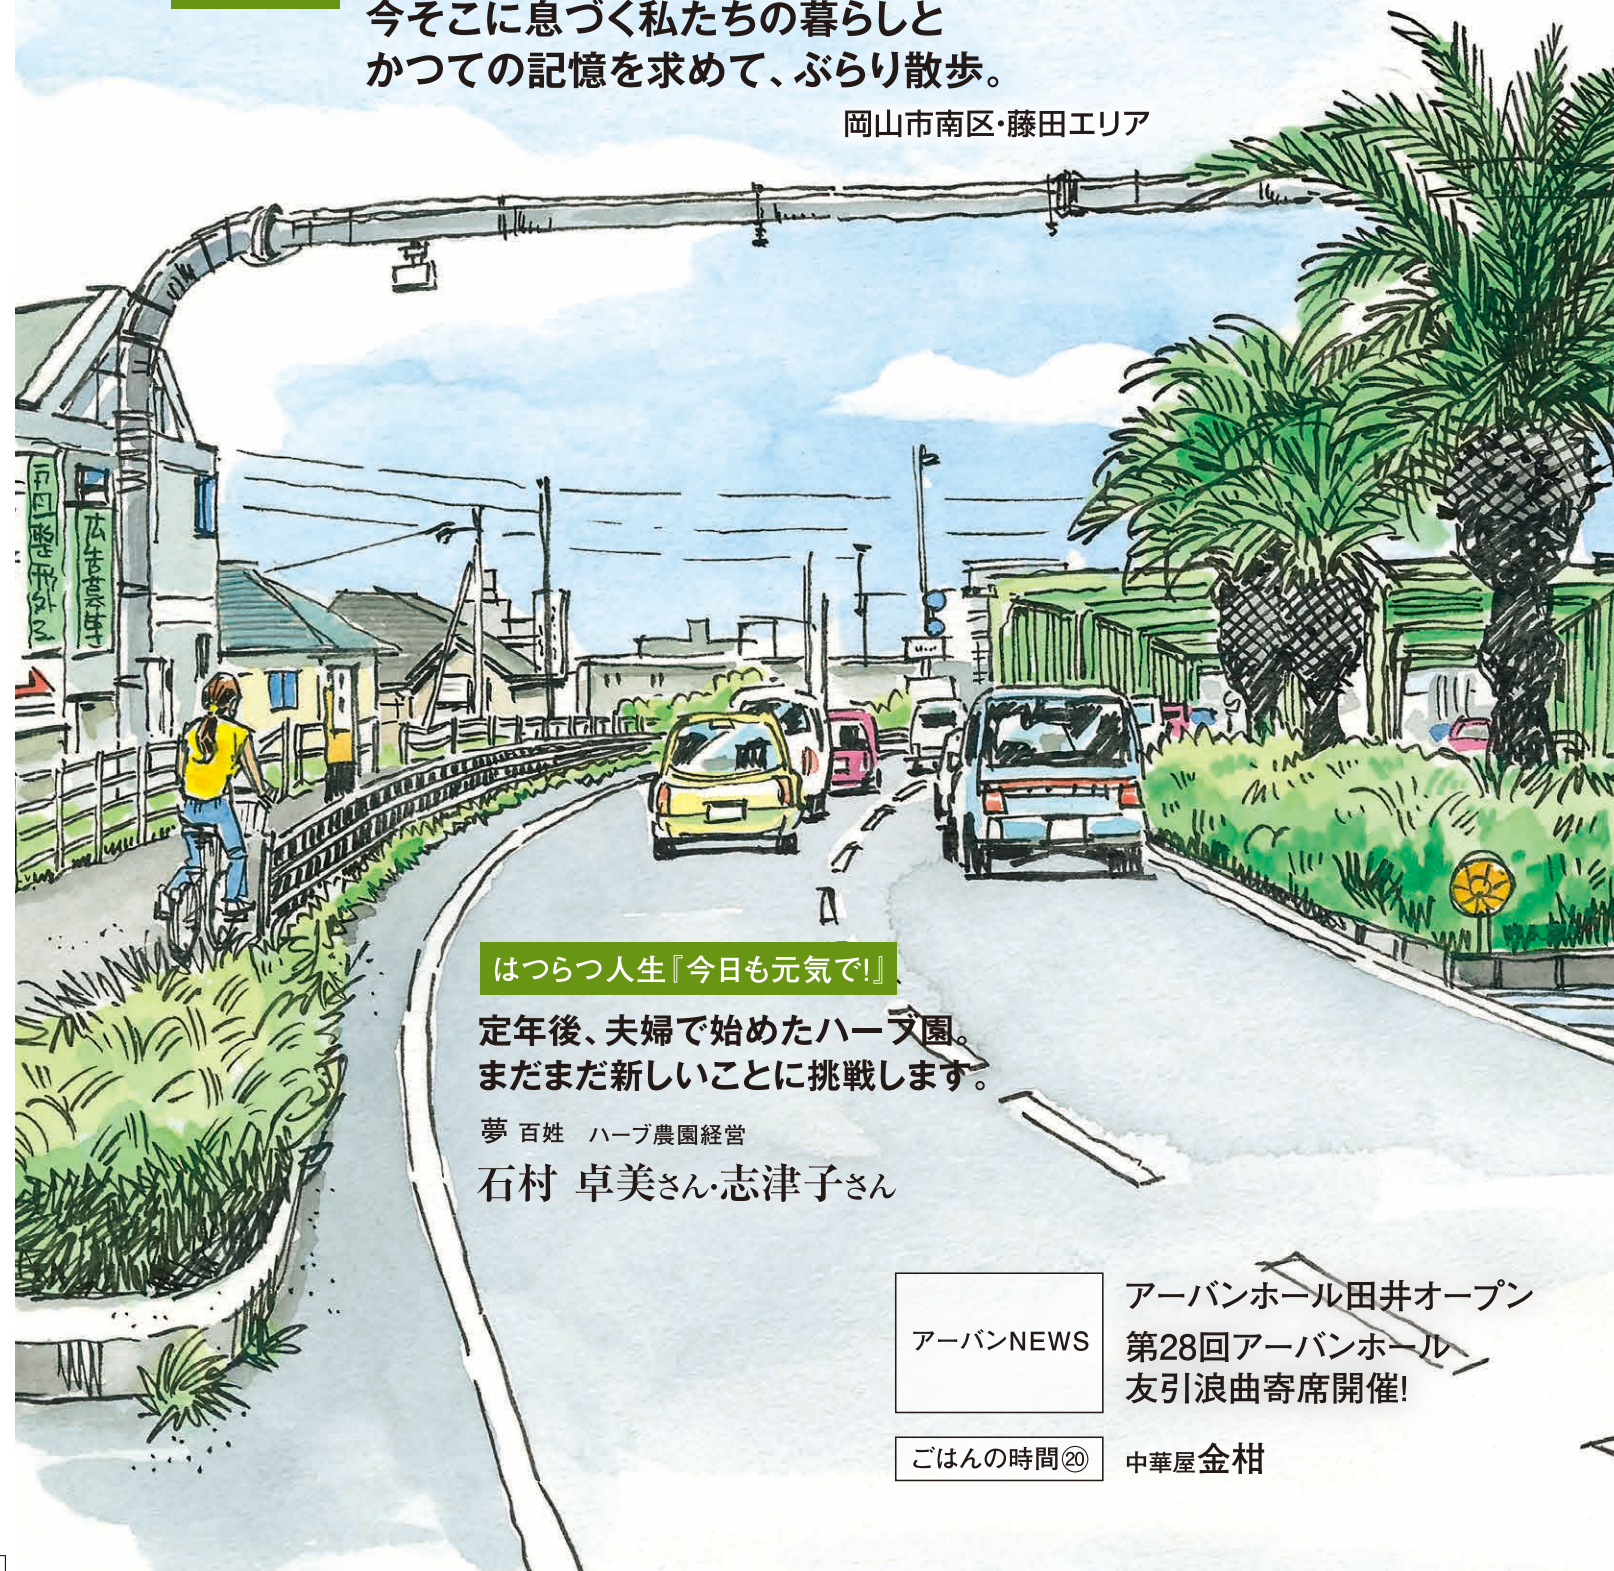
今そこに息づく私たちの暮らしと
かつての記憶を求めて、ぶらり散歩。

岡山市南区・藤田エリア

はつらつ人生『今日も元気で!』

定年後、夫婦で始めたハーブ園。
まだまだ新しいことに挑戦します。

夢 百姓　ハーブ農園経営
石村　卓美さん・志津子さん

アーバンNEWS

アーバンホール田井オープン
第28回アーバンホール
友引浪曲寄席開催!

ごはんの時間⑳

中華屋金柑